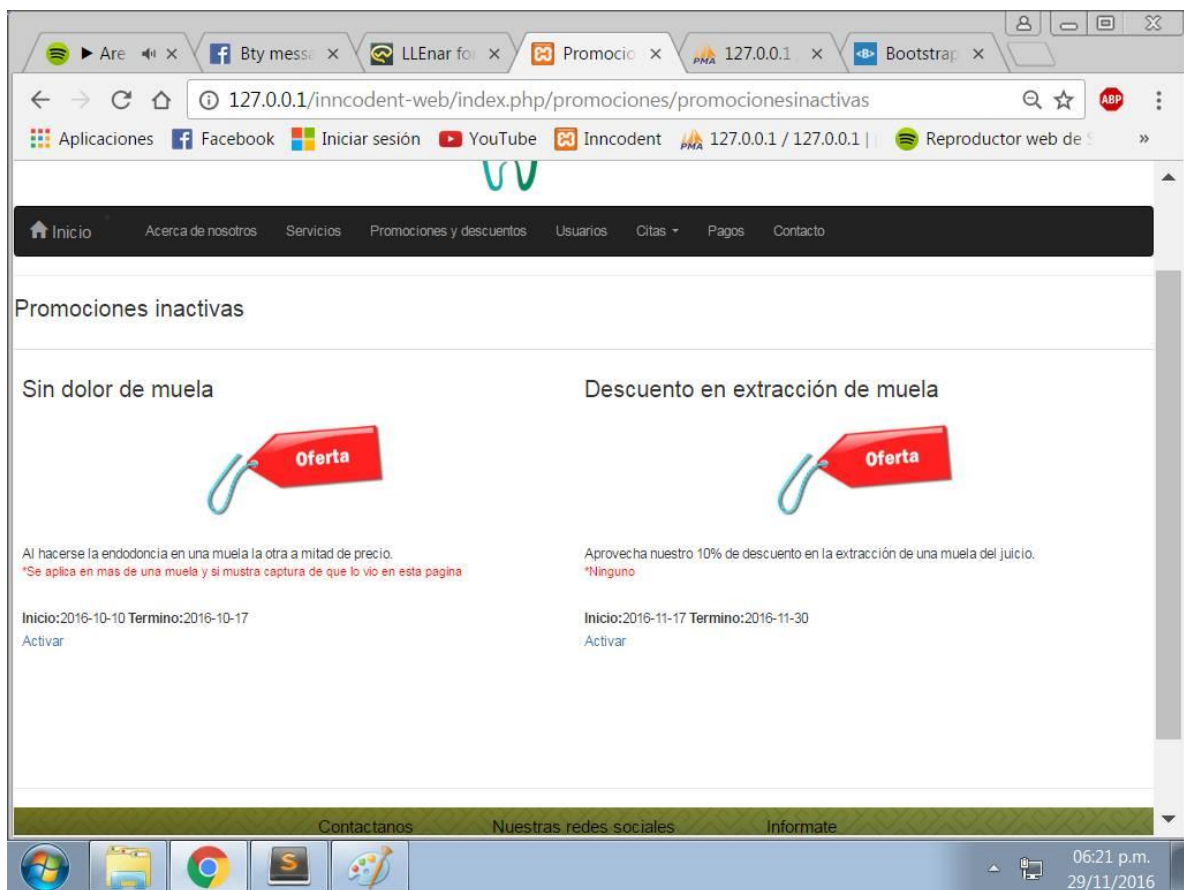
▶ Are ✕ Bty messa ✕ LLEnar fo ✕ Promocio ✕ 127.0.0.1 ✕ Bootstrap ✕

127.0.0.1/inncodent-web/index.php/promociones/promocionesinactivas

Aplicaciones Facebook Iniciar sesión YouTube Inncodent 127.0.0.1 / 127.0.0.1 | Reproductor web de »

ABP

Inicio Acerca de nosotros Servicios Promociones y descuentos Usuarios Citas Pagos Contacto

Promociones inactivas

Sin dolor de muela

Oferta

Al hacerse la endodoncia en una muela la otra a mitad de precio.
*Se aplica en mas de una muela y si mustra captura de que lo vio en esta pagina

**Inicio:**2016-10-10 **Termino:**2016-10-17
Activar

Descuento en extracción de muela

Oferta

Aprovecha nuestro 10% de descuento en la extracción de una muela del juicio.
*Ninguno

**Inicio:**2016-11-17 **Termino:**2016-11-30
Activar

Contactanos Nuestras redes sociales Informate

06:21 p.m.
29/11/2016